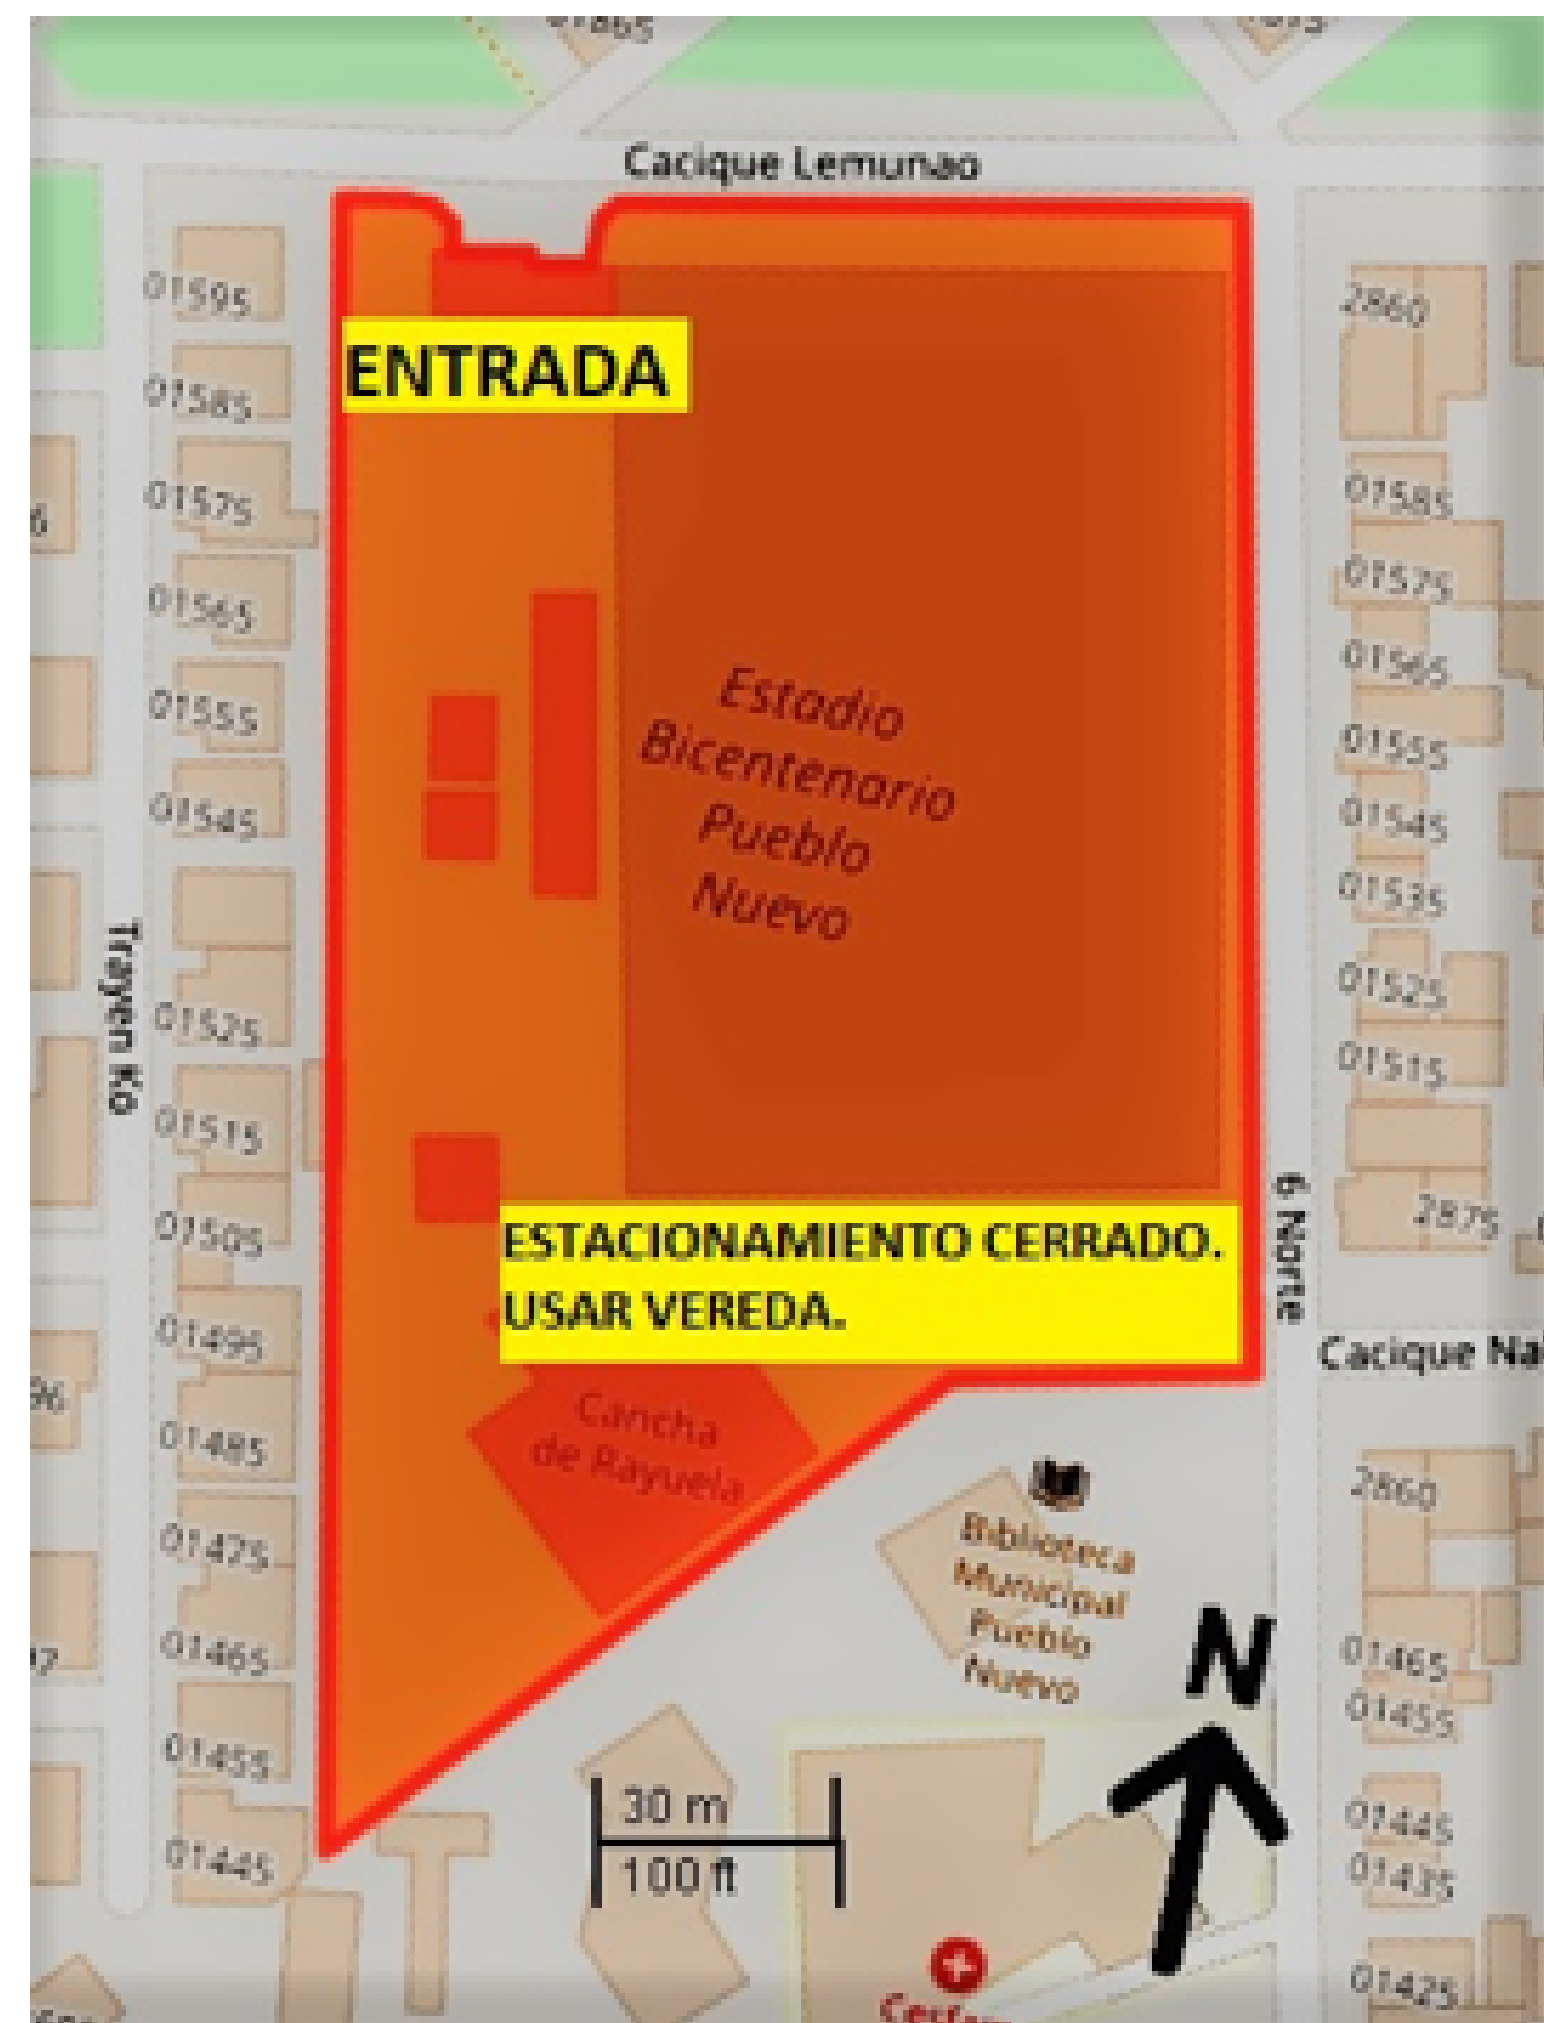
01665

Cacique Lemunao

01595

ENTRADA

01585

01575

01565

01555

01545

Estadio Bicentenario Pueblo Nuevo

Trayen Ko

01525

01515

01505

ESTACIONAMIENTO CERRADO. USAR VEREDA.

01495

01485

Cancha de Rayuela

01475

01465

01455

01445

2860

01585

01575

01565

01555

01545

01535

01525

01515

2875

6 Norte

Cacique Na

2860

Biblioteca Municipal Pueblo Nuevo

N

01465

01455

01445

01435

01425

30 m

100 ft

Cesfam